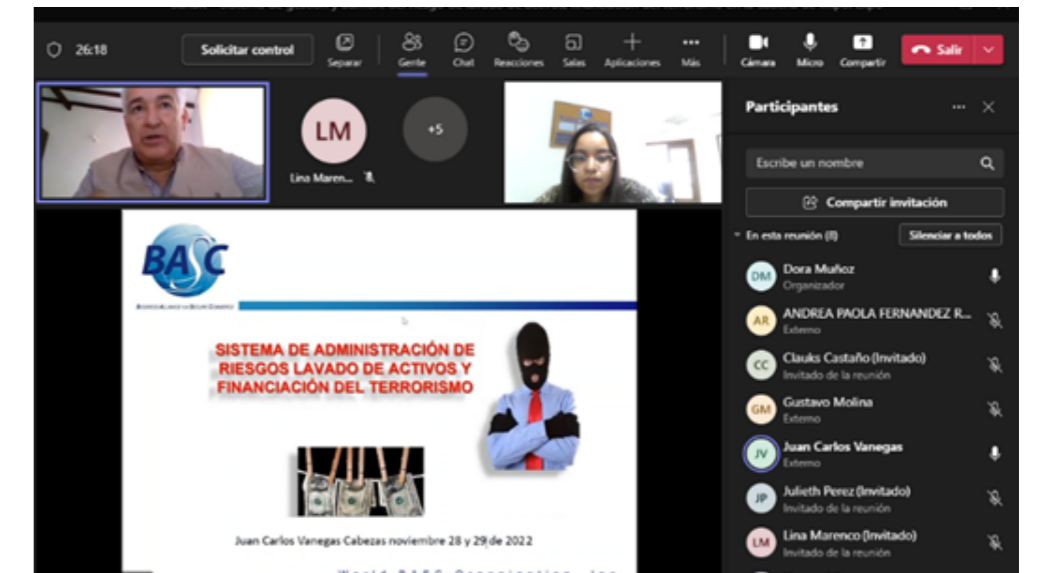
26:18

Solicitar control

Separar

Gente

Chat

Reacciones

Salas

Aplicaciones

Más

Cámara

Micro

Compartir

Salir

LM

+5

Lina Maren...

Participantes

Escribe un nombre

Compartir invitación

En esta reunión (8)

Silenciar a todos

DM Dora Muñoz
Organizador

AR ANDREA PAOLA FERNANDEZ R...
Externo

CC Clauks Castaño (Invitado)
Invitado de la reunión

GM Gustavo Molina
Externo

JV Juan Carlos Vanegas
Externo

JP Julieth Perez (Invitado)
Invitado de la reunión

LM Lina Marenco (Invitado)
Invitado de la reunión

BASC

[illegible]

SISTEMA DE ADMINISTRACIÓN DE RIESGOS LAVADO DE ACTIVOS Y FINANCIACIÓN DEL TERRORISMO

Juan Carlos Vanegas Cabezas noviembre 28 y 29 de 2022

World BASC Organization, Inc